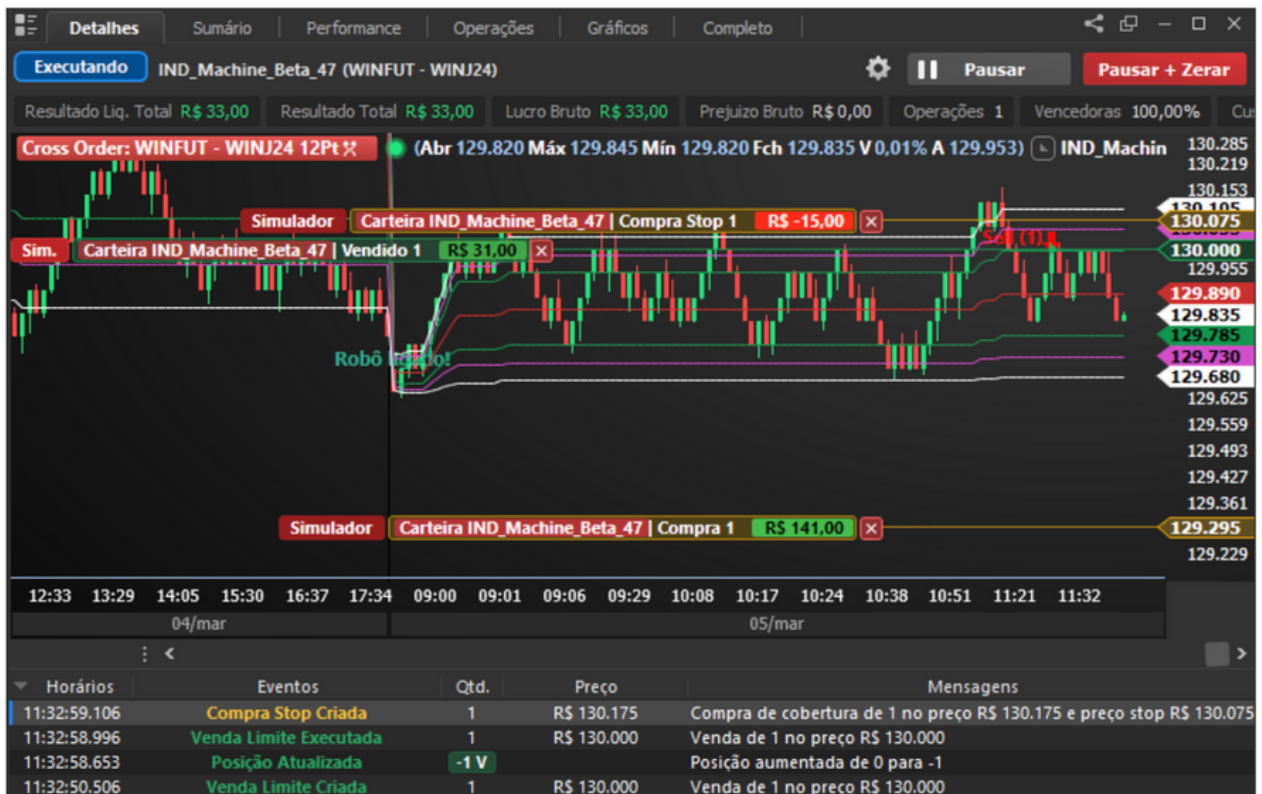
Detalhes | Sumário | Performance | Operações | Gráficos | Completo

Executando | IND_Machine_Beta_47 (WINFUT - WINJ24) | Pausar | Pausar + Zerar

Resultado Liq. Total R$ 33,00 | Resultado Total R$ 33,00 | Lucro Bruto R$ 33,00 | Prejuizo Bruto R$ 0,00 | Operações 1 | Vencedoras 100,00% | Cu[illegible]

Cross Order: WINFUT - WINJ24 12Pt

(Abr 129.820 Máx 129.845 Mín 129.820 Fch 129.835 V 0,01% A 129.953) IND_Machin

Simulador | Carteira IND_Machine_Beta_47 | Compra Stop 1 | R$ -15,00

Sim. | Carteira IND_Machine_Beta_47 | Vendido 1 | R$ 31,00

Sell (1)

Robô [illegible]do!

Simulador | Carteira IND_Machine_Beta_47 | Compra 1 | R$ 141,00

130.285
130.219
130.153
130.105
130.075
130.000
129.955
129.890
129.835
129.785
129.730
129.680
129.625
129.559
129.493
129.427
129.361
129.295
129.229

12:33 13:29 14:05 15:30 16:37 17:34 09:00 09:01 09:06 09:29 10:08 10:17 10:24 10:38 10:51 11:21 11:32

04/mar | 05/mar

| Horários | Eventos | Qtd. | Preço | Mensagens |
|---|---|---|---|---|
| 11:32:59.106 | Compra Stop Criada | 1 | R$ 130.175 | Compra de cobertura de 1 no preço R$ 130.175 e preço stop R$ 130.075 |
| 11:32:58.996 | Venda Limite Executada | 1 | R$ 130.000 | Venda de 1 no preço R$ 130.000 |
| 11:32:58.653 | Posição Atualizada | -1 V | | Posição aumentada de 0 para -1 |
| 11:32:50.506 | Venda Limite Criada | 1 | R$ 130.000 | Venda de 1 no preço R$ 130.000 |